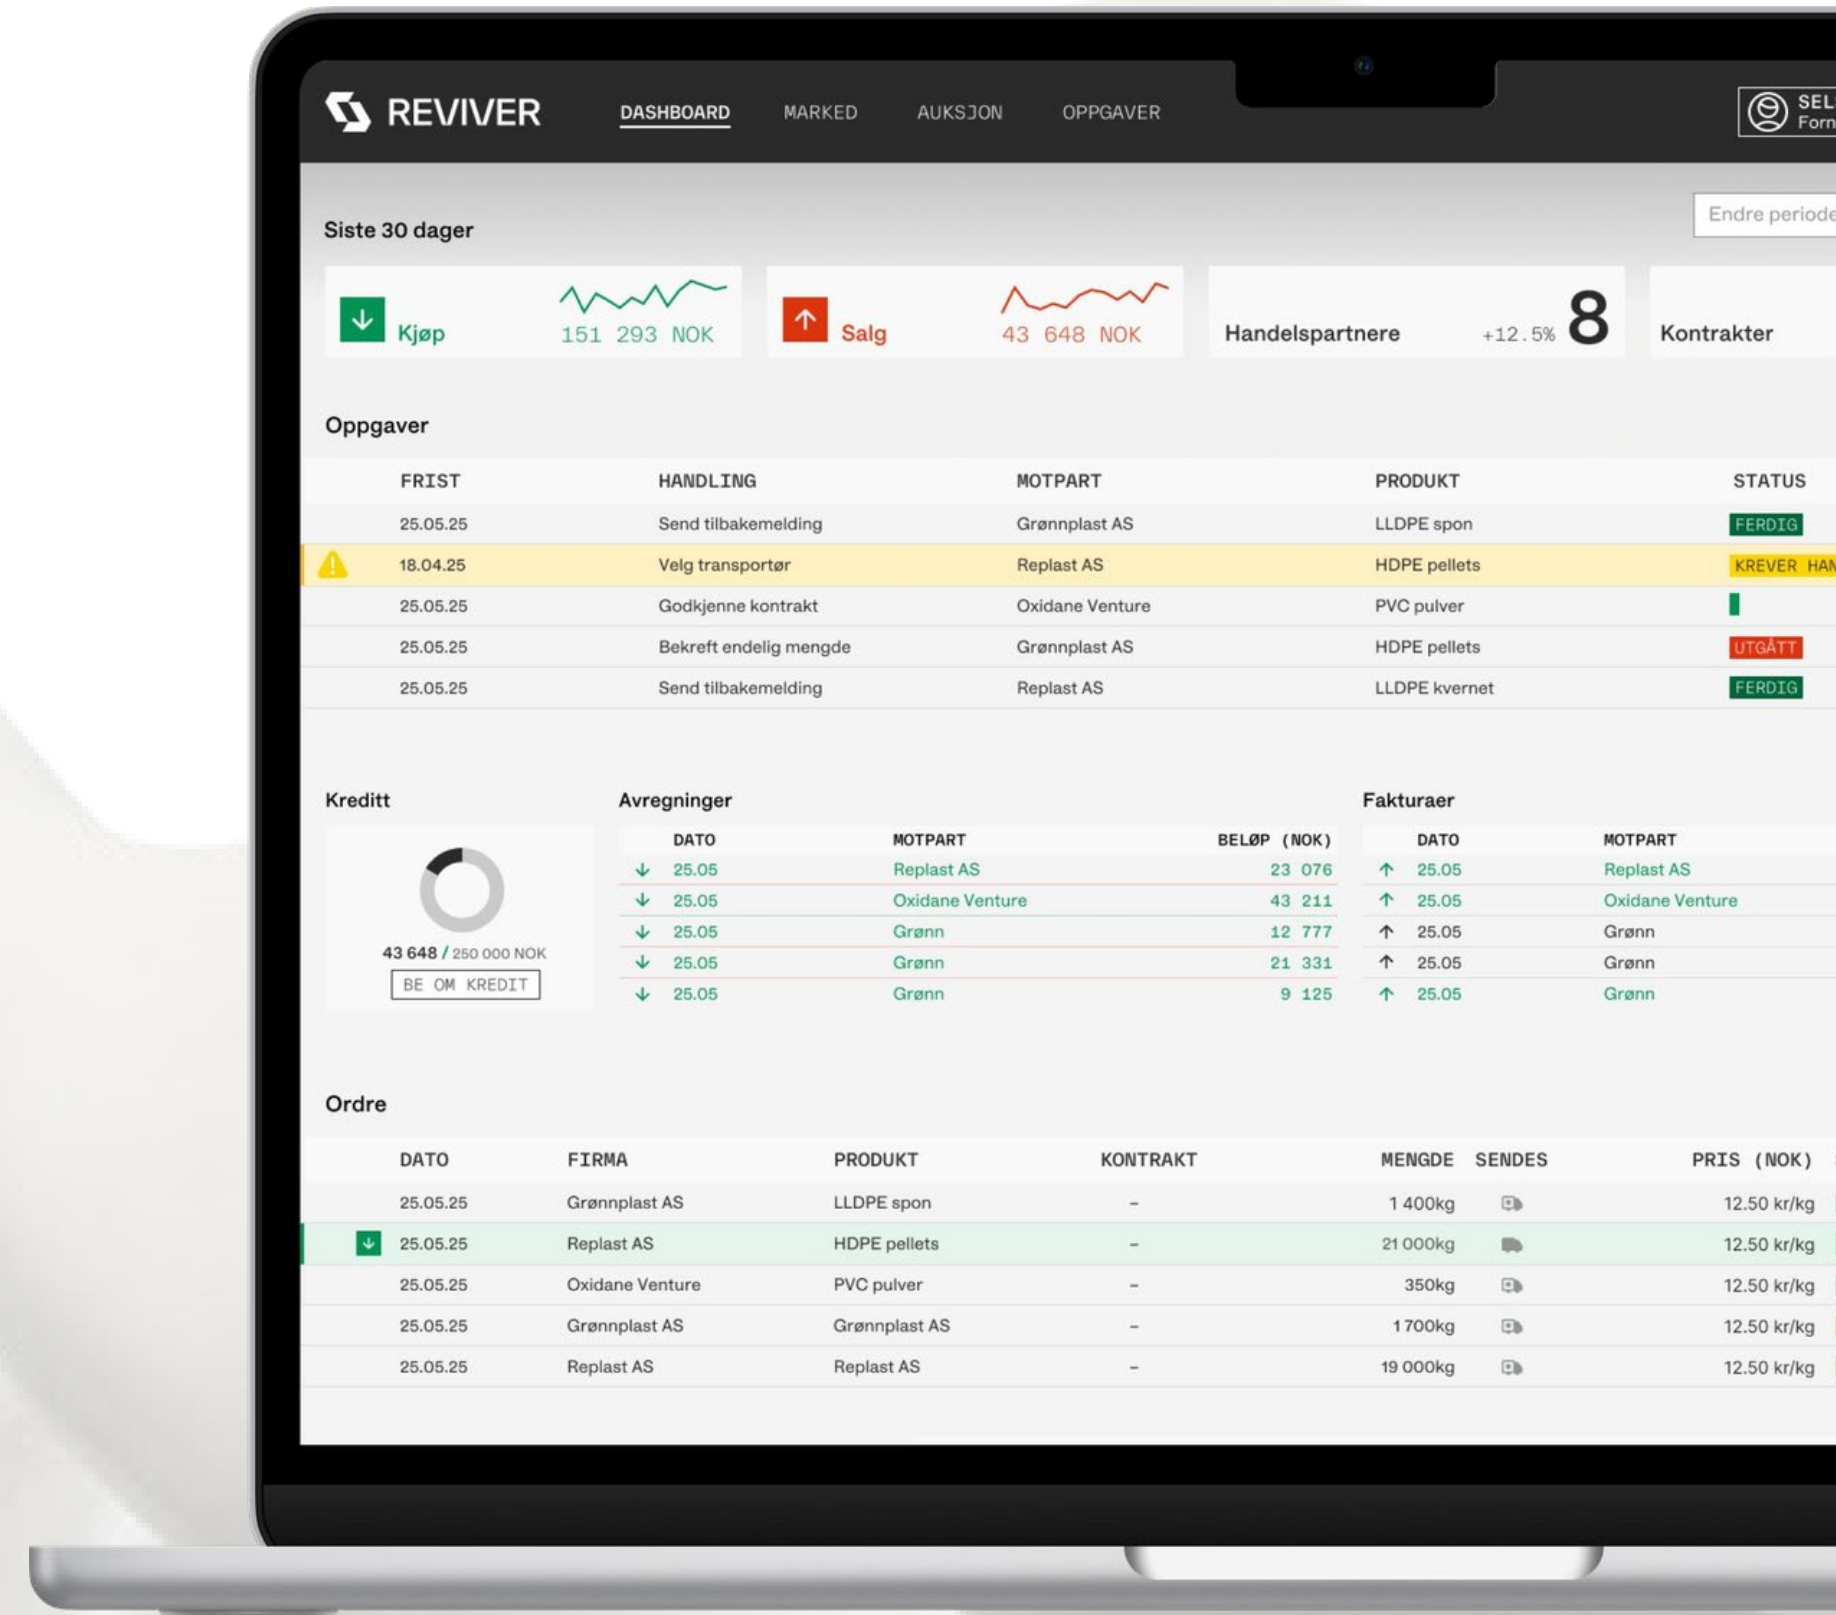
REVIVER DASHBOARD MARKED AUKSJON OPPGAVER

SEL Forn

Siste 30 dager

Endre periode

Kjøp 151 293 NOK

Salg 43 648 NOK

Handelspartnere +12.5% 8

Kontrakter

Oppgaver

| FRIST | HANDLING | MOTPART | PRODUKT | STATUS |
|---|---|---|---|---|
| 25.05.25 | Send tilbakemelding | Grønnplast AS | LLDPE spon | FERDIG |
| 18.04.25 | Velg transportør | Replast AS | HDPE pellets | KREVER HAN |
| 25.05.25 | Godkjenne kontrakt | Oxidane Venture | PVC pulver | |
| 25.05.25 | Bekreft endelig mengde | Grønnplast AS | HDPE pellets | UTGÅTT |
| 25.05.25 | Send tilbakemelding | Replast AS | LLDPE kvernet | FERDIG |

Kreditt

43 648 / 250 000 NOK

BE OM KREDIT

Avregninger

| DATO | MOTPART | BELØP (NOK) |
|---|---|---|
| 25.05 | Replast AS | 23 076 |
| 25.05 | Oxidane Venture | 43 211 |
| 25.05 | Grønn | 12 777 |
| 25.05 | Grønn | 21 331 |
| 25.05 | Grønn | 9 125 |

Fakturaer

| DATO | MOTPART |
|---|---|
| 25.05 | Replast AS |
| 25.05 | Oxidane Venture |
| 25.05 | Grønn |
| 25.05 | Grønn |
| 25.05 | Grønn |

Ordre

| DATO | FIRMA | PRODUKT | KONTRAKT | MENGDE | SENDES | PRIS (NOK) |
|---|---|---|---|---|---|---|
| 25.05.25 | Grønnplast AS | LLDPE spon | – | 1 400kg | | 12.50 kr/kg |
| 25.05.25 | Replast AS | HDPE pellets | – | 21 000kg | | 12.50 kr/kg |
| 25.05.25 | Oxidane Venture | PVC pulver | – | 350kg | | 12.50 kr/kg |
| 25.05.25 | Grønnplast AS | Grønnplast AS | – | 1 700kg | | 12.50 kr/kg |
| 25.05.25 | Replast AS | Replast AS | – | 19 000kg | | 12.50 kr/kg |